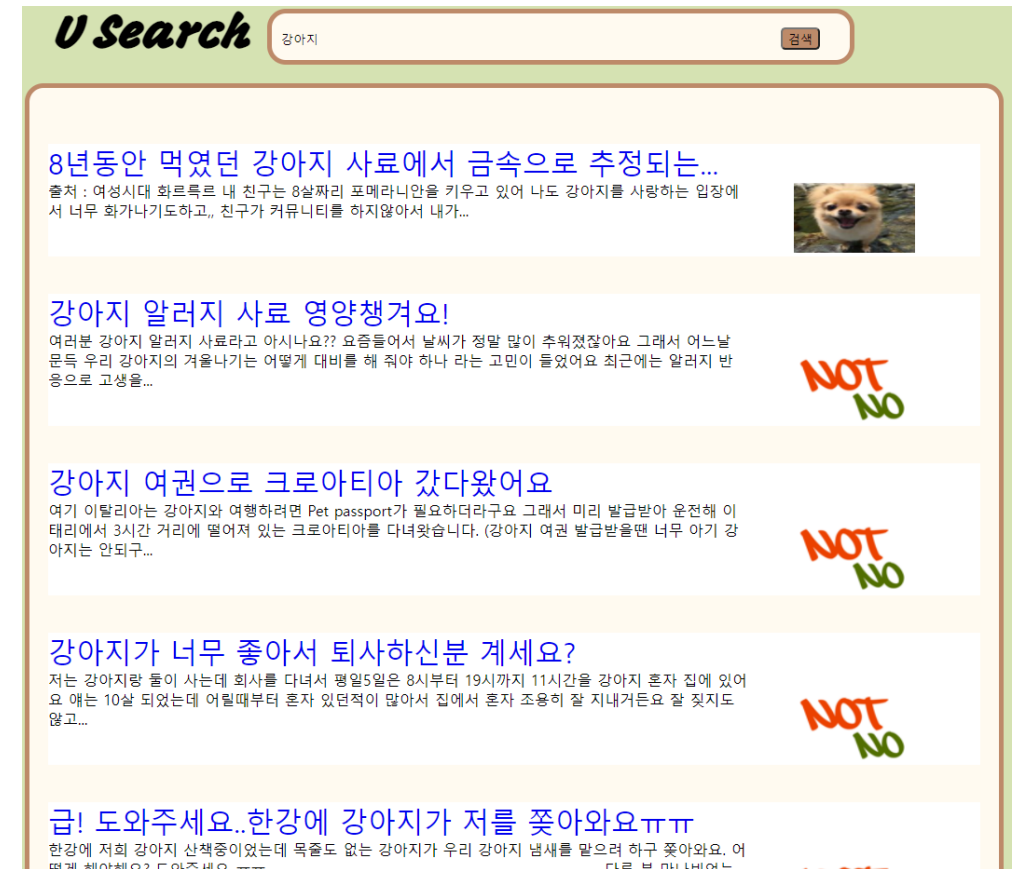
U Search

강아지

검색

8년동안 먹였던 강아지 사료에서 금속으로 추정되는...

출처 : 여성시대 화르륵르 내 친구는 8살짜리 포메라니안을 키우고 있어 나도 강아지를 사랑하는 입장에서 너무 화가나기도하고,, 친구가 커뮤니티를 하지않아서 내가...

강아지 알러지 사료 영양챙겨요!

여러분 강아지 알러지 사료라고 아시나요?? 요즘들어서 날씨가 정말 많이 추워졌잖아요 그래서 어느날 문득 우리 강아지의 겨울나기는 어떻게 대비를 해 줘야 하나 라는 고민이 들었어요 최근에는 알러지 반응으로 고생을...

NOT
NO

강아지 여권으로 크로아티아 갔다왔어요

여기 이탈리아는 강아지와 여행하려면 Pet passport가 필요하더라구요 그래서 미리 발급받아 운전해 이태리에서 3시간 거리에 떨어져 있는 크로아티아를 다녀왔습니다. (강아지 여권 발급받을땐 너무 아기 강아지는 안되구...

NOT
NO

강아지가 너무 좋아서 퇴사하신분 계세요?

저는 강아지랑 둘이 사는데 회사를 다녀서 평일5일은 8시부터 19시까지 11시간을 강아지 혼자 집에 있어요 얘는 10살 되었는데 어릴때부터 혼자 있던적이 많아서 집에서 혼자 조용히 잘 지내거든요 잘 짖지도 않고...

NOT
NO

급! 도와주세요..한강에 강아지가 저를 쫒아와요ㅠㅠ

한강에 저희 강아지 산책중이었는데 목줄도 없는 강아지가 우리 강아지 냄새를 맡으려 하구 쫒아와요. 어떻게 해야해요? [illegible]